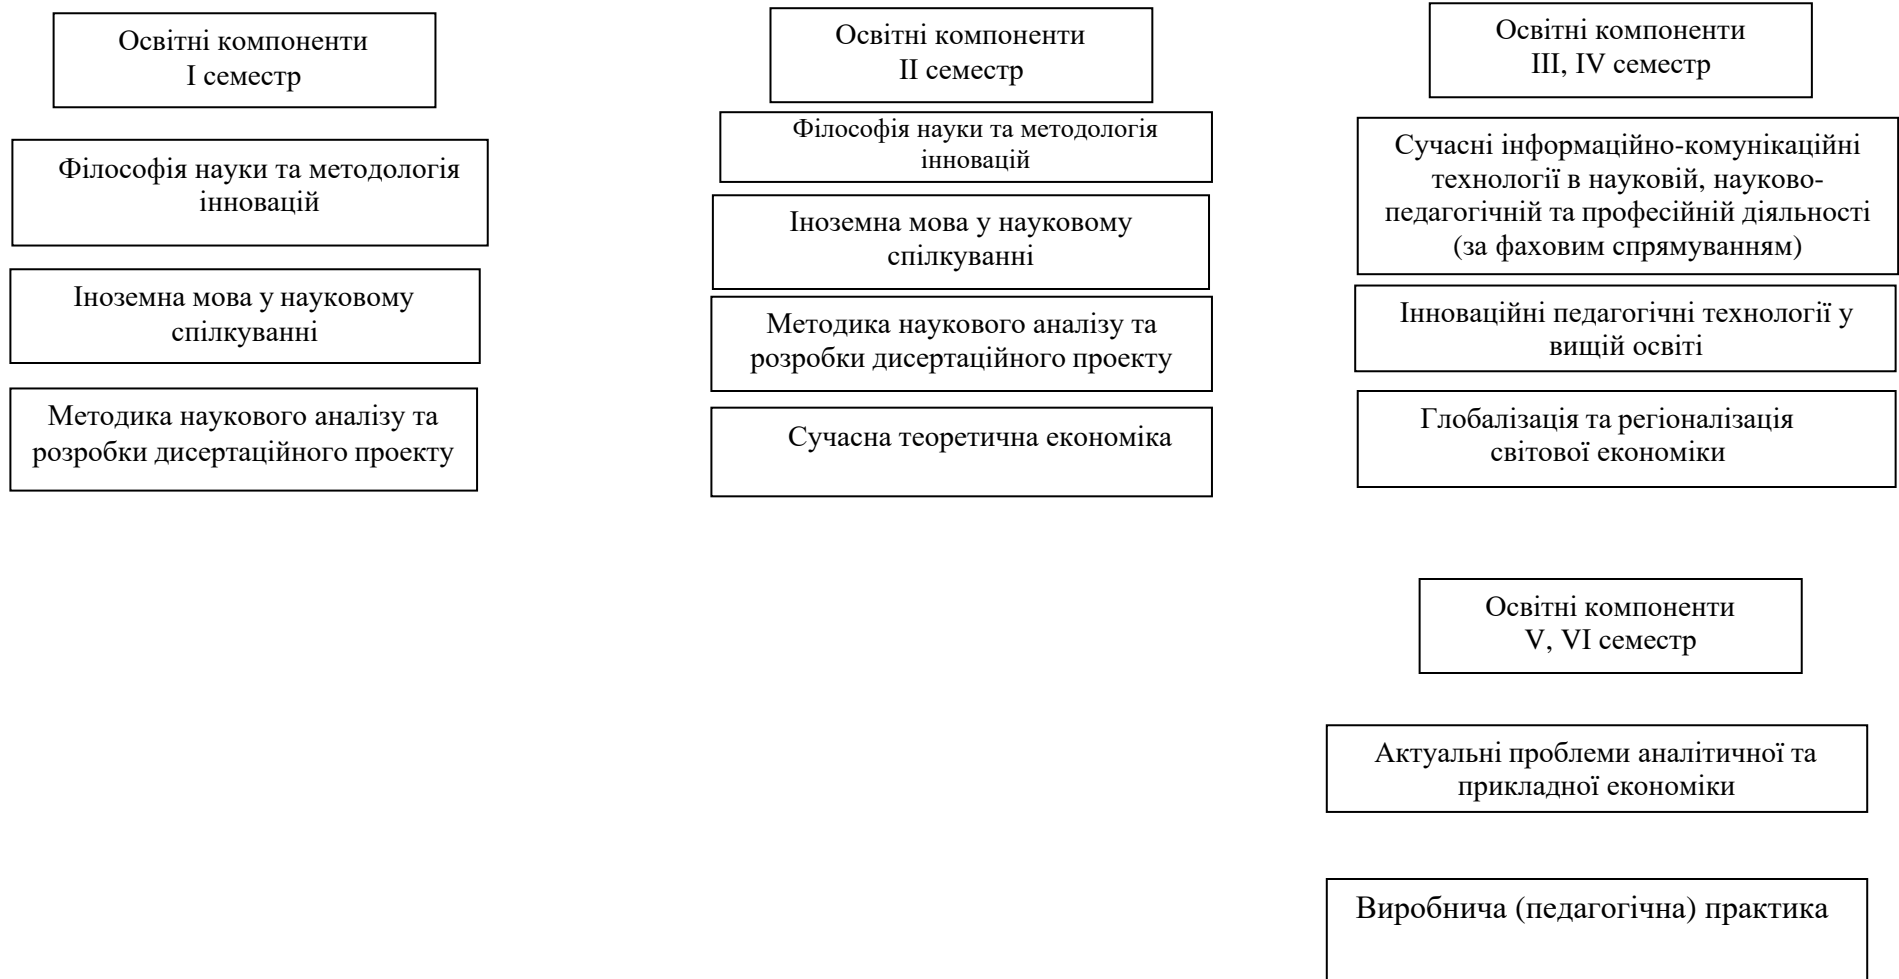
Освітні компоненти
I семестр

Філософія науки та методологія інновацій

Іноземна мова у науковому спілкуванні

Методика наукового аналізу та розробки дисертаційного проекту

Освітні компоненти
II семестр

Філософія науки та методологія інновацій

Іноземна мова у науковому спілкуванні

Методика наукового аналізу та розробки дисертаційного проекту

Сучасна теоретична економіка

Освітні компоненти
III, IV семестр

Сучасні інформаційно-комунікаційні технології в науковій, науково-педагогічній та професійній діяльності (за фаховим спрямуванням)

Інноваційні педагогічні технології у вищій освіті

Глобалізація та регіоналізація світової економіки

Освітні компоненти
V, VI семестр

Актуальні проблеми аналітичної та прикладної економіки

Виробнича (педагогічна) практика